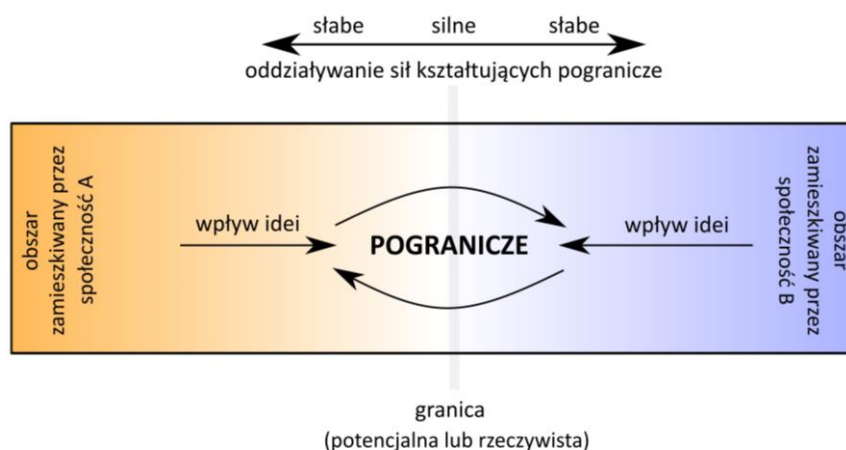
słabe silne słabe

oddziaływanie sił kształtujących pogranicze

obszar zamieszkiwany przez społeczność A

wpływ idei

POGRANICZE

wpływ idei

obszar zamieszkiwany przez społeczność B

granica
(potencjalna lub rzeczywista)